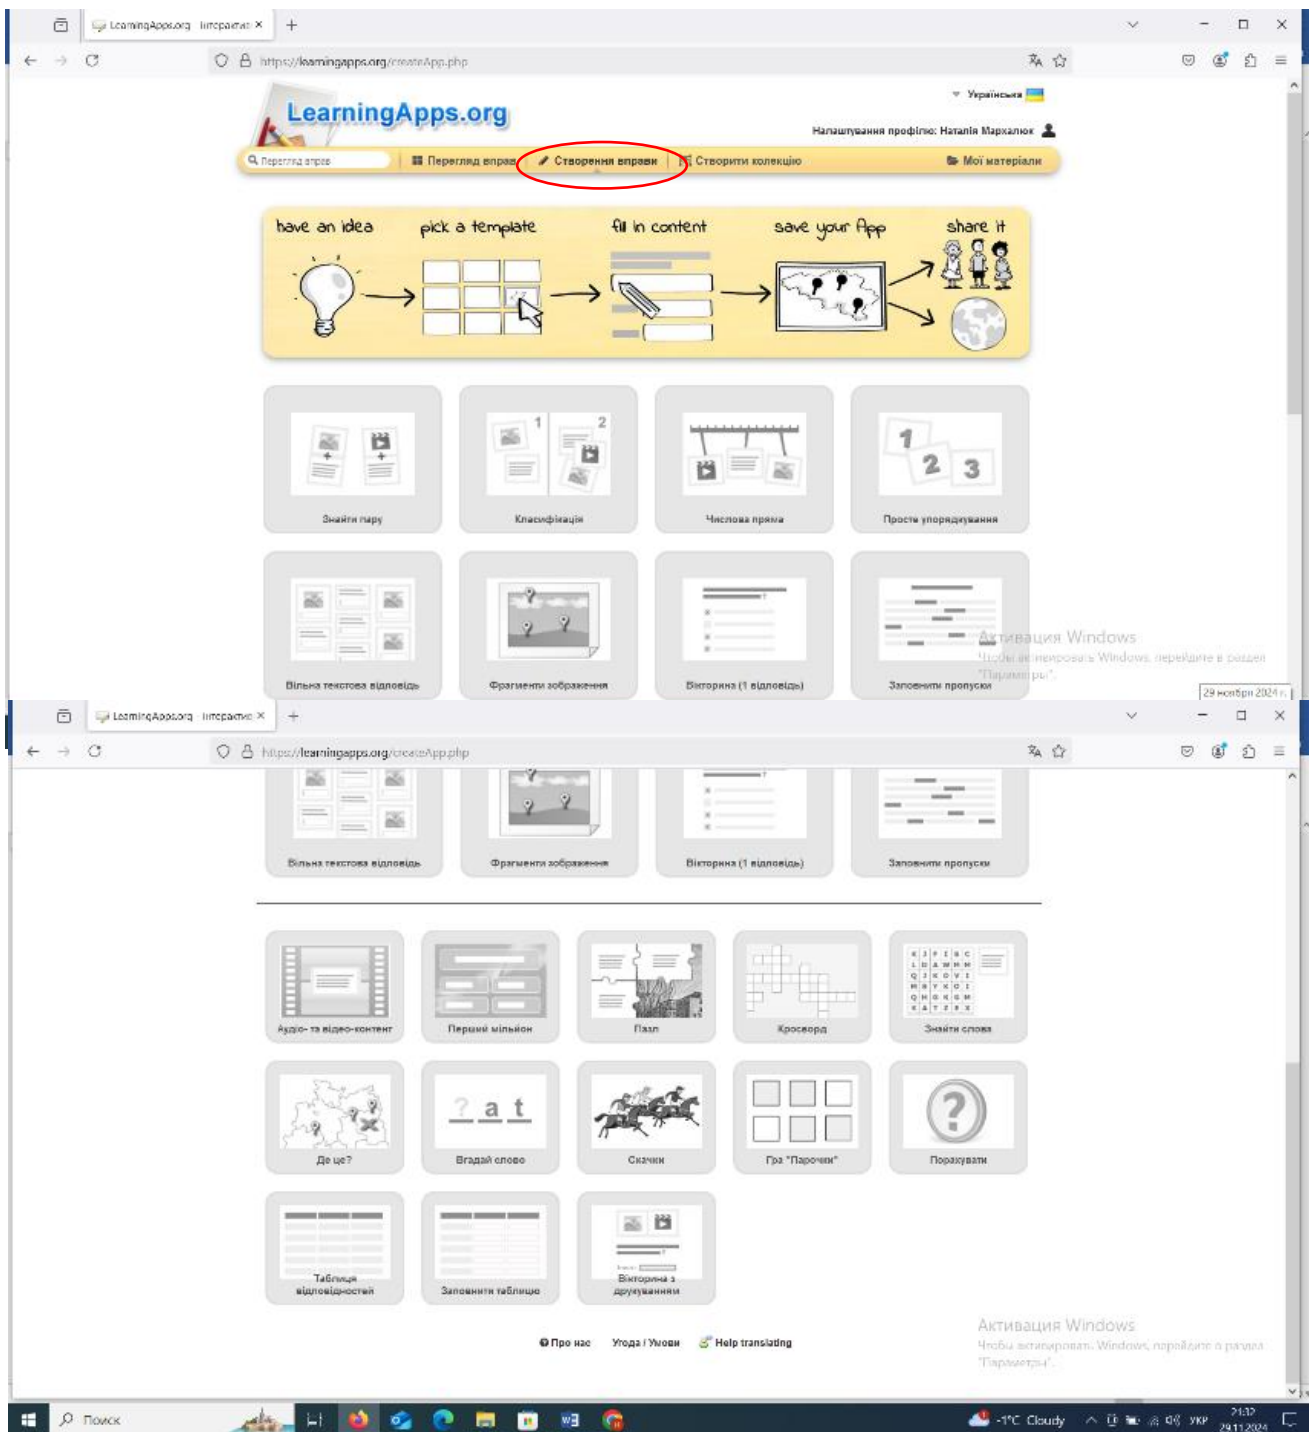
LearningApps.org інтерактив ×
+
https://learningapps.org/createApp.php

Українська

LearningApps.org

Налаштування профілю: Наталія Мархалюк

Перегляд вправ
Перегляд вправ
Створення вправи
Створити колекцію
Мої матеріали

have an idea
pick a template
fill in content
save your App
share it

Знайти пару
Класифікація
Числова пряма
Прості упорядкування
Вільна текстова відповідь
Фрагменти зображення
Вікторина (1 відповідь)
Заповнити пропуски

Активация Windows
Чтобы активировать Windows, перейдите в раздел "Параметры".
29 ноября 2024 г.

LearningApps.org інтерактив ×
+
https://learningapps.org/createApp.php

Вільна текстова відповідь
Фрагменти зображення
Вікторина (1 відповідь)
Заповнити пропуски

Аудіо- та відео-контент
Перший мільйон
Пазл
Кросворд
Знайти слова
Де це?
Вгадай слово
Скачки
Гра "Парочки"
Порахувати
Таблиця відповідностей
Заповнити таблицю
Вікторина з друкуванням

Про нас
Угода / Умови
Help translating

Активация Windows
Чтобы активировать Windows, перейдите в раздел "Параметры".

Поиск
-1°C Cloudy
УКР
21:32
29.11.2024